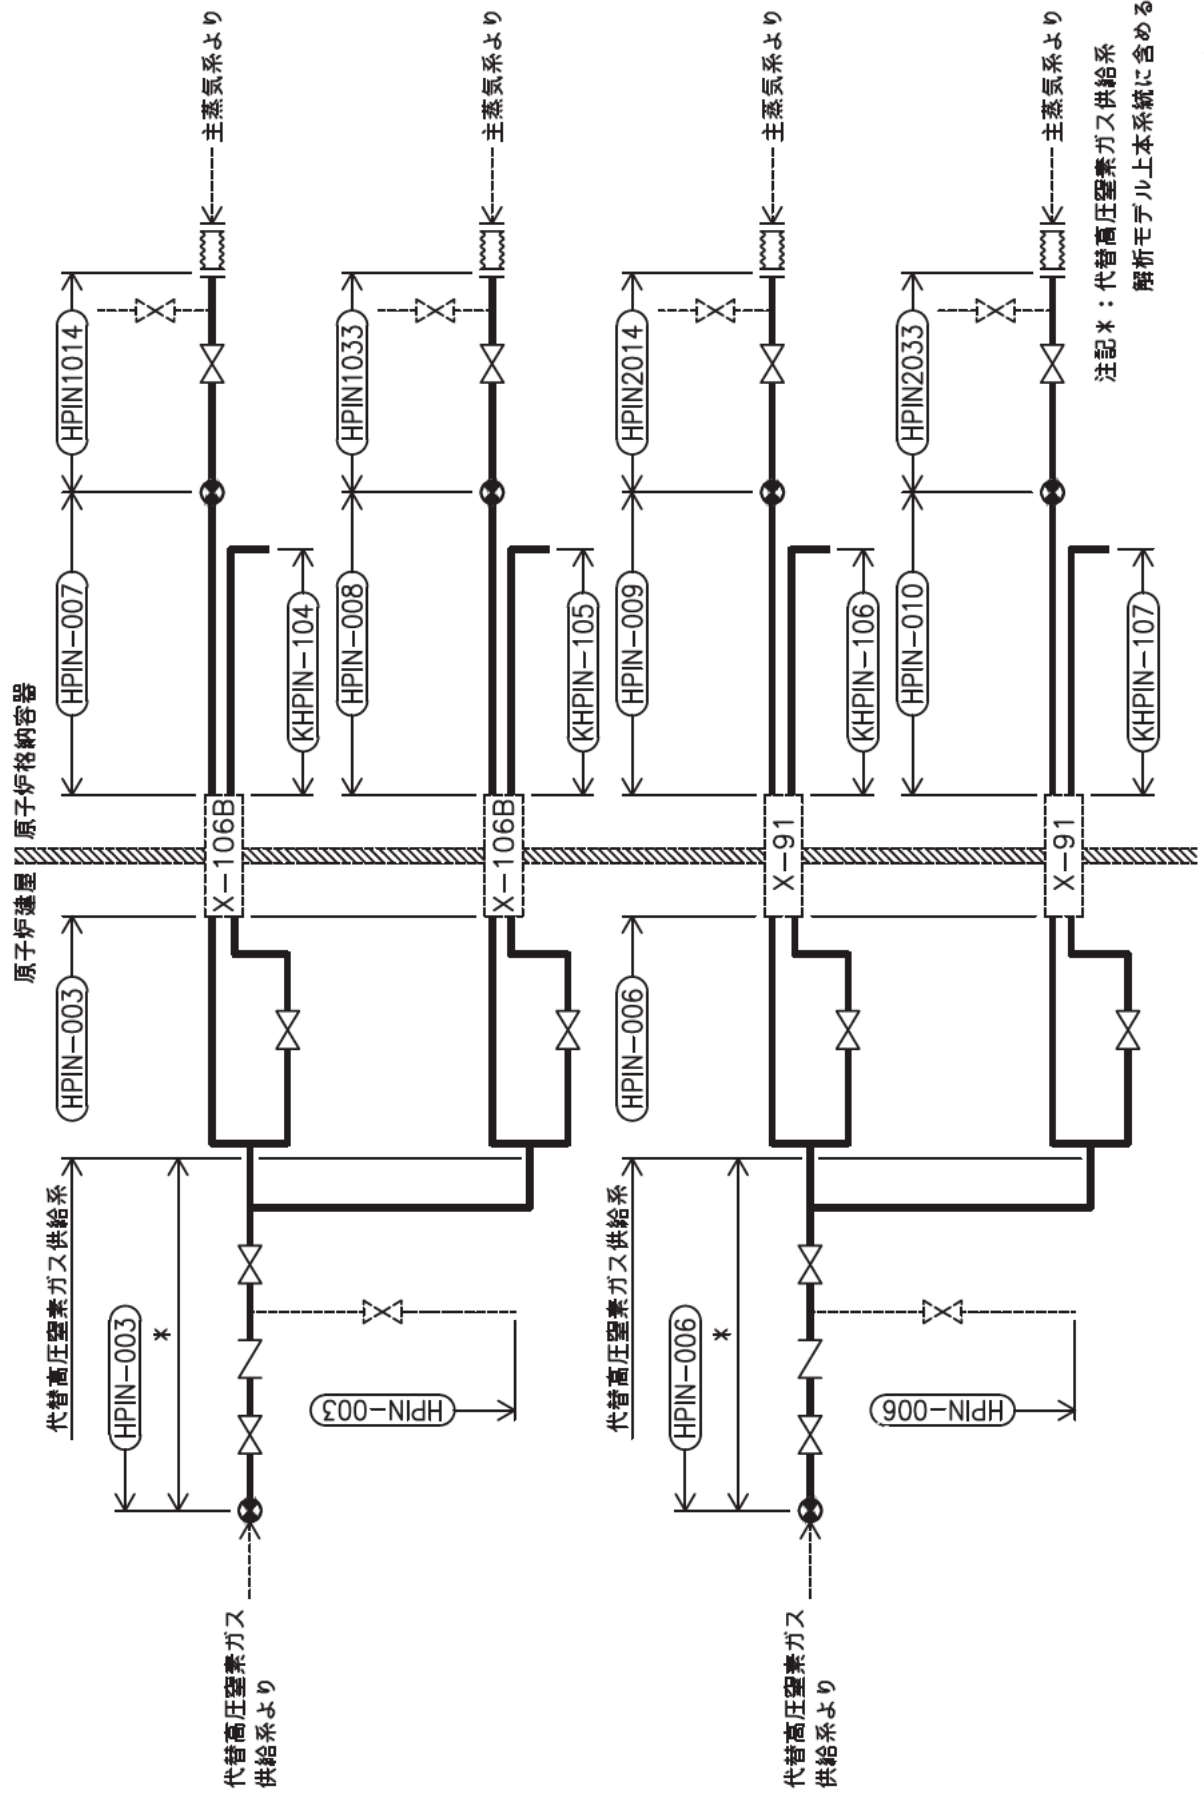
主蒸気系より

主蒸気系より

主蒸気系より

主蒸気系より

注記＊：代替高圧窒素ガス供給系
解析モデル上本系統に含める

HPIN1014

HPIN1033

HPIN2014

HPIN2033

HPIN-007

KHPIN-104

HPIN-008

KHPIN-105

HPIN-009

KHPIN-106

HPIN-010

KHPIN-107

原子炉建屋

原子炉格納容器

X-106B

X-106B

X-91

X-91

HPIN-003

HPIN-006

代替高圧窒素ガス供給系

代替高圧窒素ガス供給系

HPIN-003

＊

HPIN-006

＊

HPIN-003

HPIN-006

代替高圧窒素ガス
供給系より

代替高圧窒素ガス
供給系より